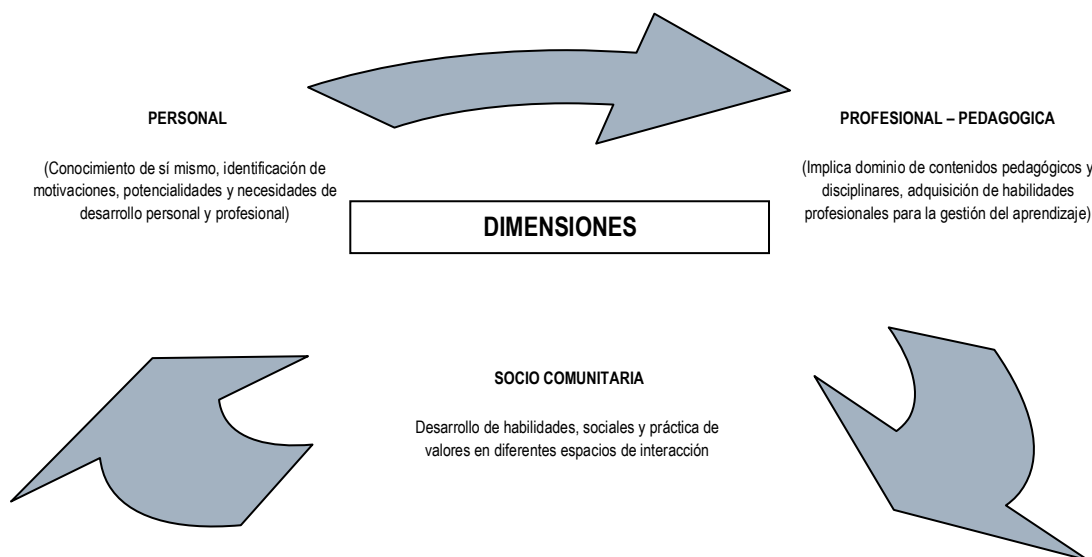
PERSONAL

(Conocimiento de sí mismo, identificación de motivaciones, potencialidades y necesidades de desarrollo personal y profesional)

DIMENSIONES

PROFESIONAL – PEDAGOGICA

(Implica dominio de contenidos pedagógicos y disciplinares, adquisición de habilidades profesionales para la gestión del aprendizaje)

SOCIO COMUNITARIA

Desarrollo de habilidades, sociales y práctica de valores en diferentes espacios de interacción